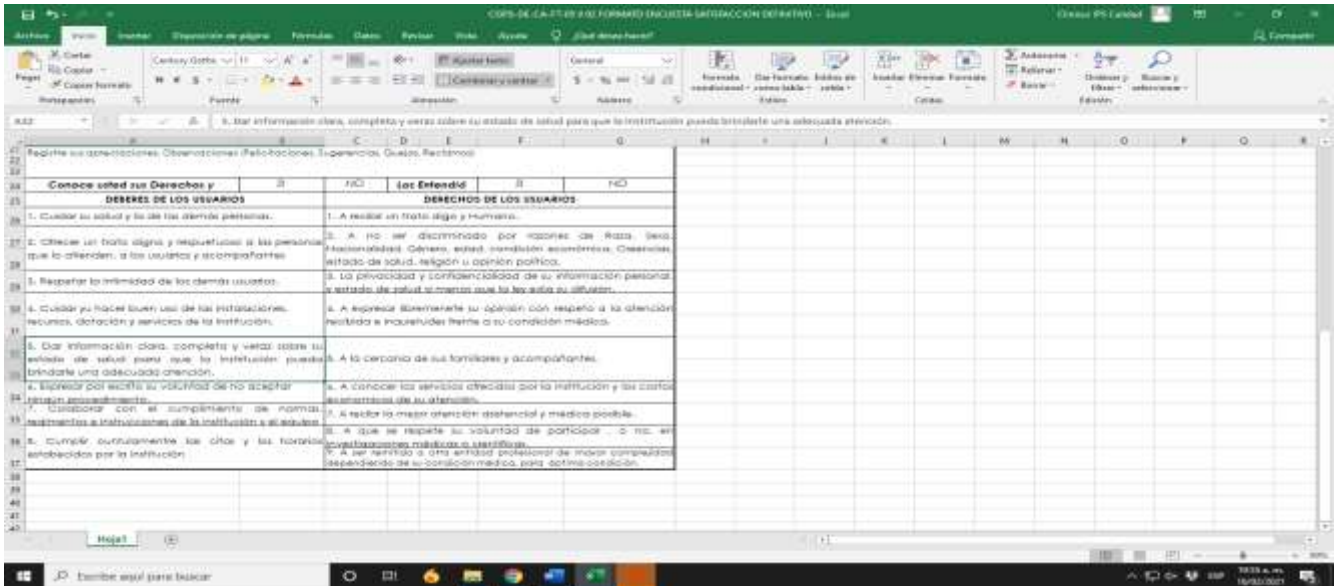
CGPS-DE-CA-FT-05 V.02 FORMATO ENCUESTA SATISFACCION DEFINITIVO - Excel

Archivo Inicio Insertar Disposición de página Fórmulas Datos Revisar Vista Ayuda ¿Qué desea hacer?

Compartir

Cortar Copiar Copiar formato Pegar Portapapeles Century Gothic 11 Fuente Ajustar texto Combinar y centrar Alineación General Número Formato condicional Dar formato como tabla Estilos de celda Estilos Insertar Eliminar Formato Celdas Autosuma Rellenar Borrar Ordenar y filtrar Buscar y seleccionar Edición

A32 5. Dar información clara, completa y veraz sobre su estado de salud para que la institución pueda brindarle una adecuada atención.

Registre sus apreciaciones: Observaciones (Felicitaciones, Sugerencias, Quejas, Reclamos)

| Conoce usted sus Derechos y | SI | NO | Los Entendió | SI | NO |
|---|---|---|---|---|---|
| DEBERES DE LOS USUARIOS | | DERECHOS DE LOS USUARIOS | | | |
| 1. Cuidar su salud y la de las demás personas. | | 1. A recibir un trato digo y Humano. | | | |
| 2. Ofrecer un trato digno y respetuoso a las personas que lo atienden, a los usuarios y acompañantes | | 2. A no ser discriminado por razones de Raza, Sexo, Nacionalidad, Género, edad, condición económica, Creencias, estado de salud, religión u opinión política. | | | |
| 3. Respetar la intimidad de los demás usuarios. | | 3. La privacidad y confidencialidad de su información personal y estado de salud si menos que la ley exija su difusión. | | | |
| 4. Cuidar yu hacer buen uso de las instalaciones, recursos, dotación y servicios de la institución. | | 4. A expresar libremente su opinión con respeto a la atención recibida e inquietudes frente a su condición médica. | | | |
| 5. Dar información clara, completa y veraz sobre su estado de salud para que la institución pueda brindarle una adecuada atención. | | 5. A la cercanía de sus familiares y acompañantes. | | | |
| 6. Expresar por escrito su voluntad de no aceptar ningún procedimiento. | | 6. A conocer los servicios ofrecidos por la institución y los costos económicos de su atención. | | | |
| 7. Colaborar con el cumplimiento de normas, reglamentos e instrucciones de la institución y el equipo | | 7. A recibir la mejor atención asistencial y médica posible. | | | |
| 8. Cumplir oportunamente las citas y los horarios establecidos por la institución | | 8. A que se respete su voluntad de participar , o no, en investigaciones médicas o científicas. | | | |
| | | 9. A ser remitido a otra entidad profesional de mayor complejidad dependiendo de su condición médica, para óptima condición. | | | |

Hoja1

Escribe aquí para buscar